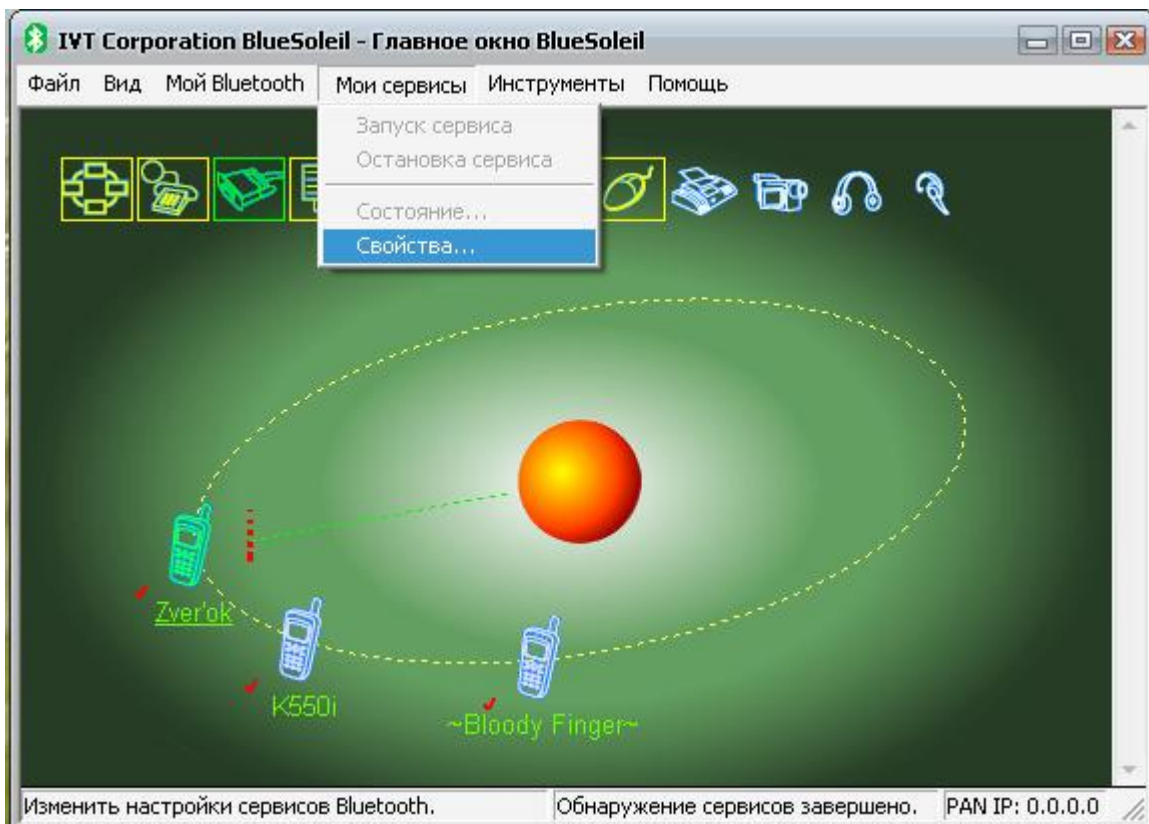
IVT Corporation BlueSoleil - Главное окно BlueSoleil

Файл Вид Мой Bluetooth Мои сервисы Инструменты Помощь

Запуск сервиса
Остановка сервиса
Состояние...
Свойства...

Zver'ok
K550i
~Bloody Finger~

Изменить настройки сервисов Bluetooth. Обнаружение сервисов завершено. PAN IP: 0.0.0.0